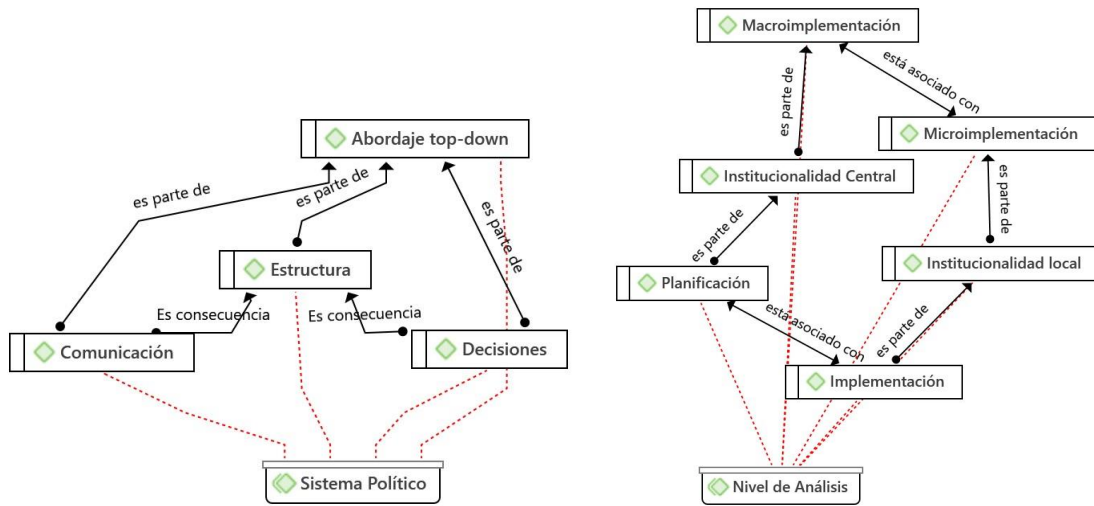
Abordaje top-down

es parte de

es parte de

es parte de

Estructura

Es consecuencia

Es consecuencia

Comunicación

Decisiones

Sistema Político

Macroimplementación

está asociado con

es parte de

Microimplementación

Institucionalidad Central

es parte de

es parte de

Institucionalidad local

Planificación

está asociado con

es parte de

Implementación

Nivel de Análisis